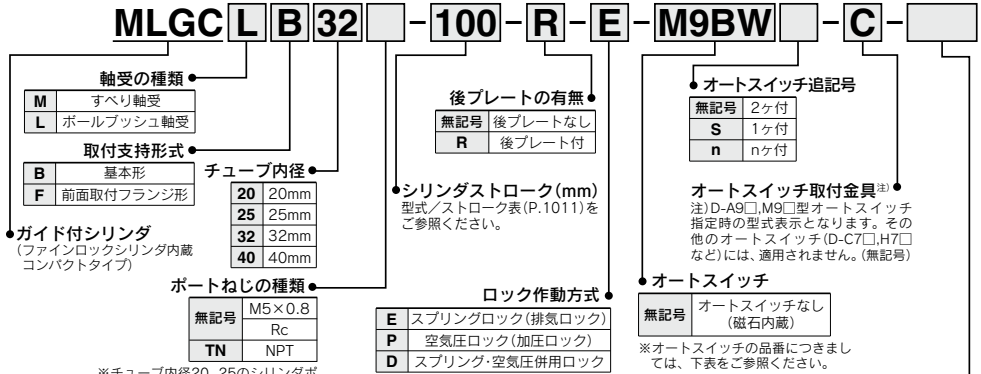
MLGC L B 32 □ - 100 - R - E - M9BW □ - C - □

軸受の種類

| M | すべり軸受 |
|---|---|
| L | ボールブッシュ軸受 |

取付支持形式

| B | 基本形 |
|---|---|
| F | 前面取付フランジ形 |

ガイド付シリンダ
(ファインロックシリンダ内蔵コンパクトタイプ)

チューブ内径

| 20 | 20mm |
|---|---|
| 25 | 25mm |
| 32 | 32mm |
| 40 | 40mm |

ポートねじの種類

| 無記号 | M5×0.8 |
|---|---|
| | Rc |
| TN | NPT |

※チューブ内径20、25のシリンダポ

後プレートの有無

| 無記号 | 後プレートなし |
|---|---|
| R | 後プレート付 |

シリンダストローク(mm)
型式/ストローク表(P.1011)をご参照ください。

ロック作動方式

| E | スプリングロック(排気ロック) |
|---|---|
| P | 空気圧ロック(加圧ロック) |
| D | スプリング·空気圧併用ロック |

オートスイッチ追記号

| 無記号 | 2ヶ付 |
|---|---|
| S | 1ヶ付 |
| n | nヶ付 |

オートスイッチ取付金具注)
注)D-A9□,M9□型オートスイッチ指定時の型式表示となります。その他のオートスイッチ(D-C7□,H7□など)には、適用されません。(無記号)

オートスイッチ

| 無記号 | オートスイッチなし(磁石内蔵) |
|---|---|

※オートスイッチの品番につきましては、下表をご参照ください。